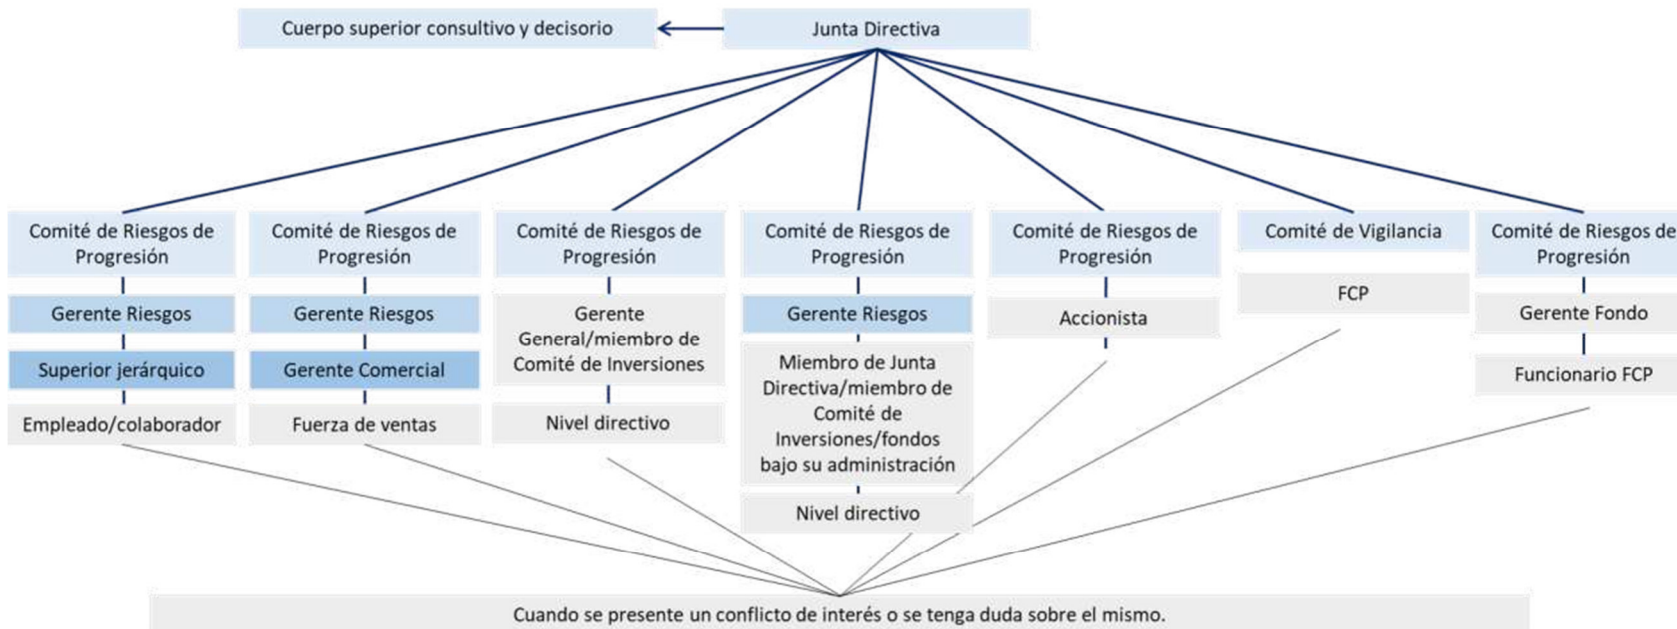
Cuerpo superior consultivo y decisorio

Junta Directiva

Comité de Riesgos de Progresión

Gerente Riesgos

Superior jerárquico

Empleado/colaborador

Comité de Riesgos de Progresión

Gerente Riesgos

Gerente Comercial

Fuerza de ventas

Comité de Riesgos de Progresión

Gerente General/miembro de Comité de Inversiones

Nivel directivo

Comité de Riesgos de Progresión

Gerente Riesgos

Miembro de Junta Directiva/miembro de Comité de Inversiones/fondos bajo su administración

Nivel directivo

Comité de Riesgos de Progresión

Accionista

Comité de Vigilancia

FCP

Comité de Riesgos de Progresión

Gerente Fondo

Funcionario FCP

Cuando se presente un conflicto de interés o se tenga duda sobre el mismo.